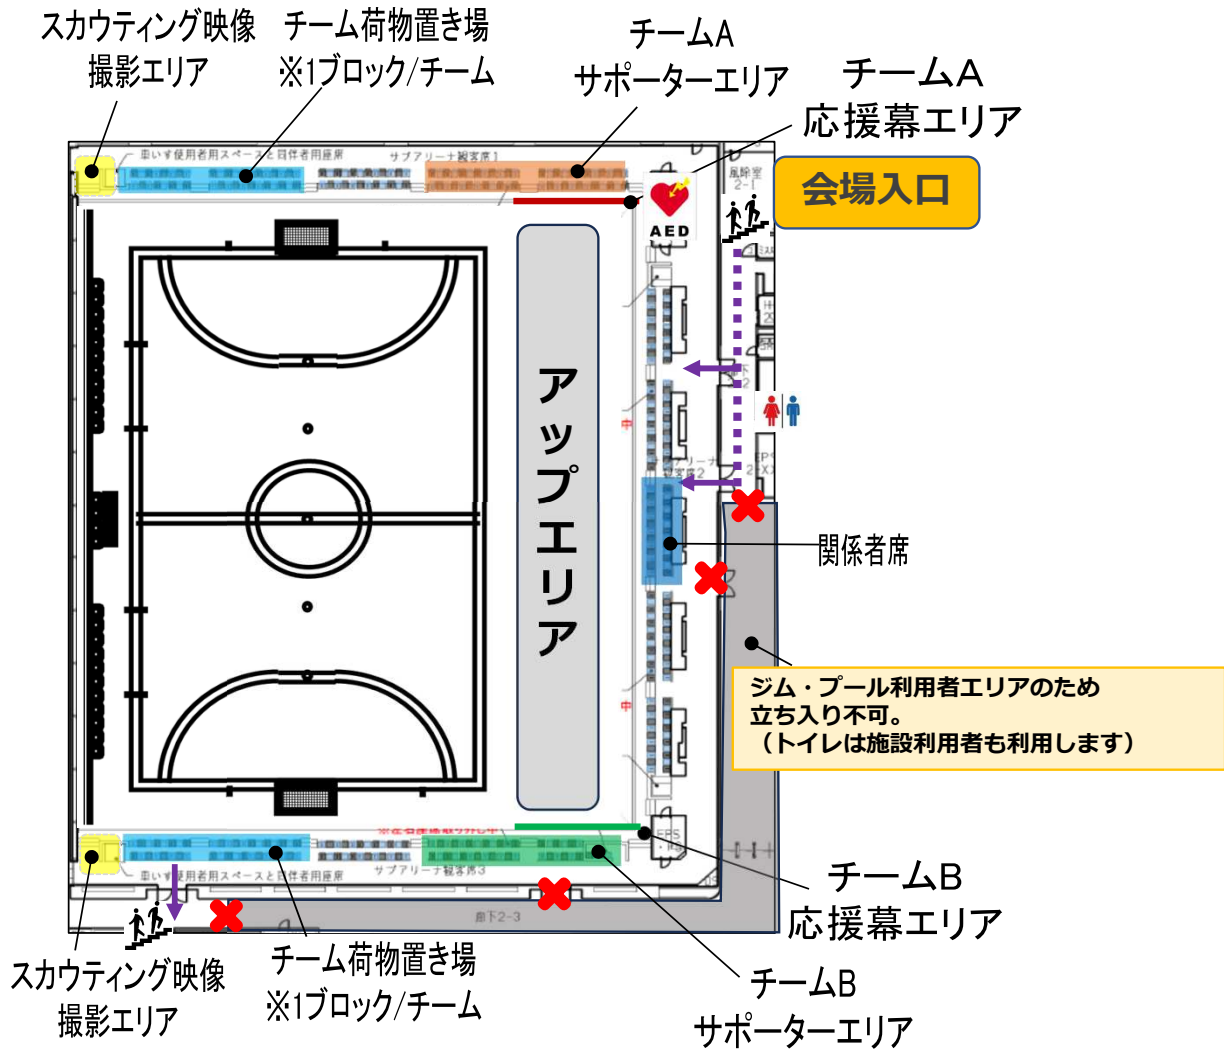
スカウティング映像撮影エリア

チーム荷物置き場
※1ブロック/チーム

チームA
サポーターエリア

チームA
応援幕エリア

会場入口

車いす使用者用スペースと同伴者用座席

サブアリーナ観客席1

風除室
2-1

AED

アップエリア

関係者席

ジム・プール利用者エリアのため
立ち入り不可。
（トイレは施設利用者も利用します）

車いす使用者用スペースと同伴者用座席

サブアリーナ観客席3

廊下2-3

チームB
応援幕エリア

スカウティング映像撮影エリア

チーム荷物置き場
※1ブロック/チーム

チームB
サポーターエリア